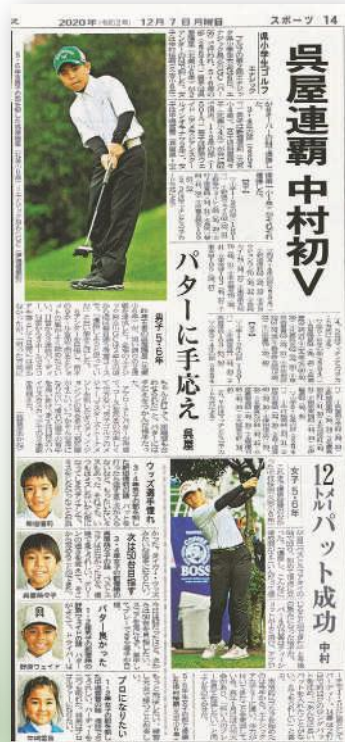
2020年(令和2年) 12月7日 月曜日 スポーツ 14

呉屋連覇 中村初V

県小中学生ゴルフ

パターに手応え 呉屋

男子5・6年

12メートルパット成功 中村

女子5・6年

ウッズ選手憧れ

次は初日目標

パター換かった

プロになりたい

BOSS

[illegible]